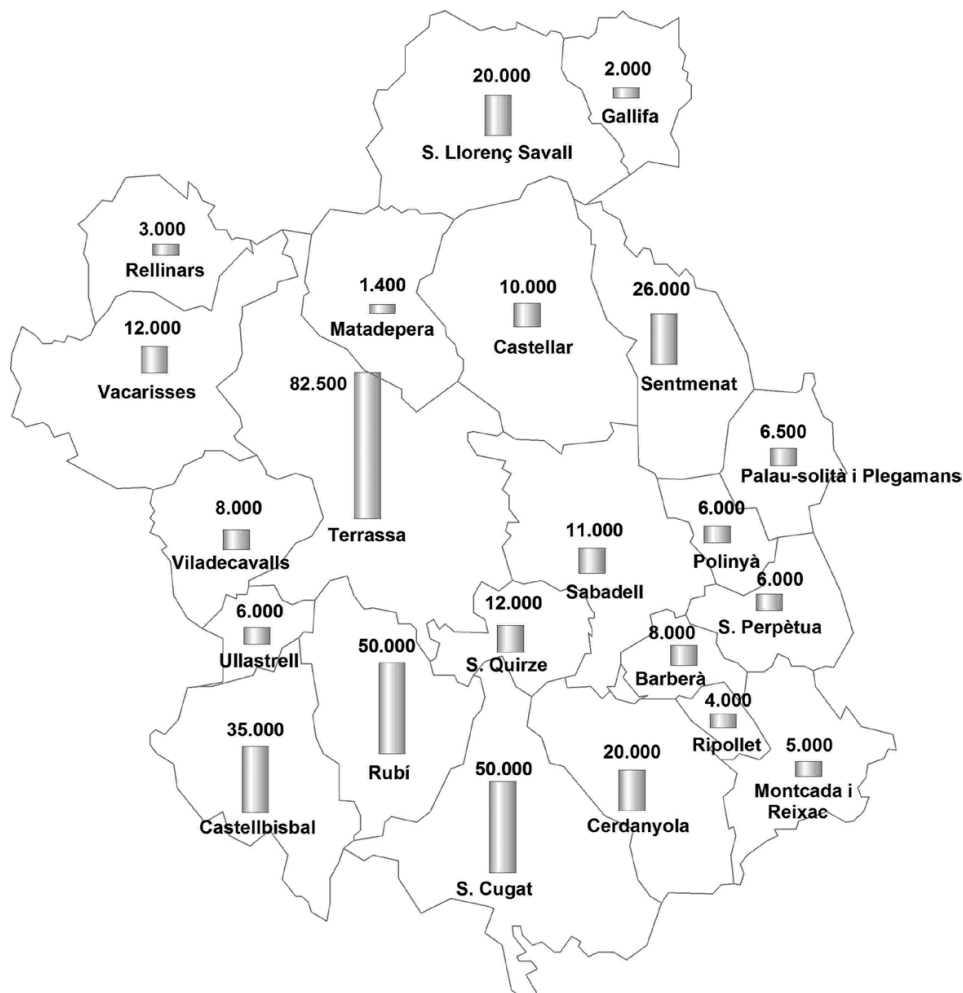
20.000
S. Llorenç Savall

2.000
Gallifa

3.000
Rellinars

1.400
Matadepera

10.000
Castellar

26.000
Sentmenat

12.000
Vacarisses

82.500
Terrassa

6.500
Palau-solità i Plegamans

8.000
Viladecavalls

11.000
Sabadell

6.000
Polinyà

6.000
Ullastrell

12.000
S. Quirze

6.000
S. Perpètua

50.000
Rubí

8.000
Barberà

4.000
Ripollet

35.000
Castellbisbal

20.000
Cerdanyola

5.000
Montcada i Reixac

50.000
S. Cugat